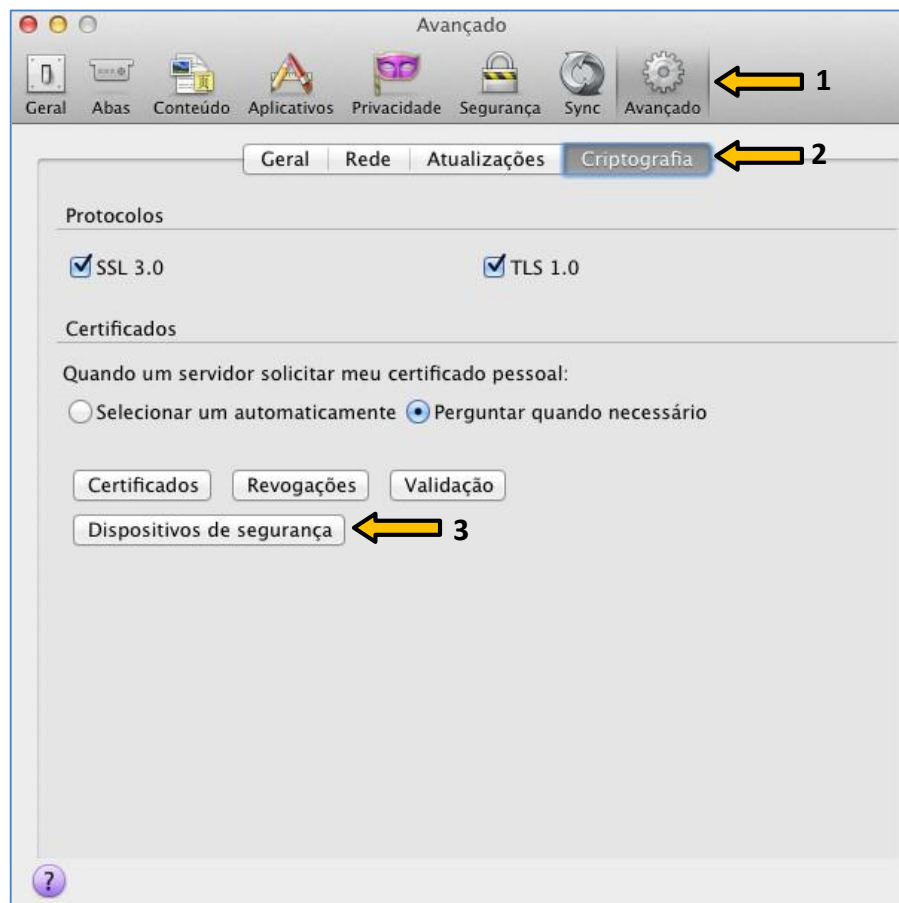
Avançado

Geral Abas Conteúdo Aplicativos Privacidade Segurança Sync Avançado

1

Geral Rede Atualizações Criptografia

2

Protocolos

SSL 3.0

TLS 1.0

Certificados

Quando um servidor solicitar meu certificado pessoal:

Selecionar um automaticamente Perguntar quando necessário

Certificados Revogações Validação

Dispositivos de segurança

3

?